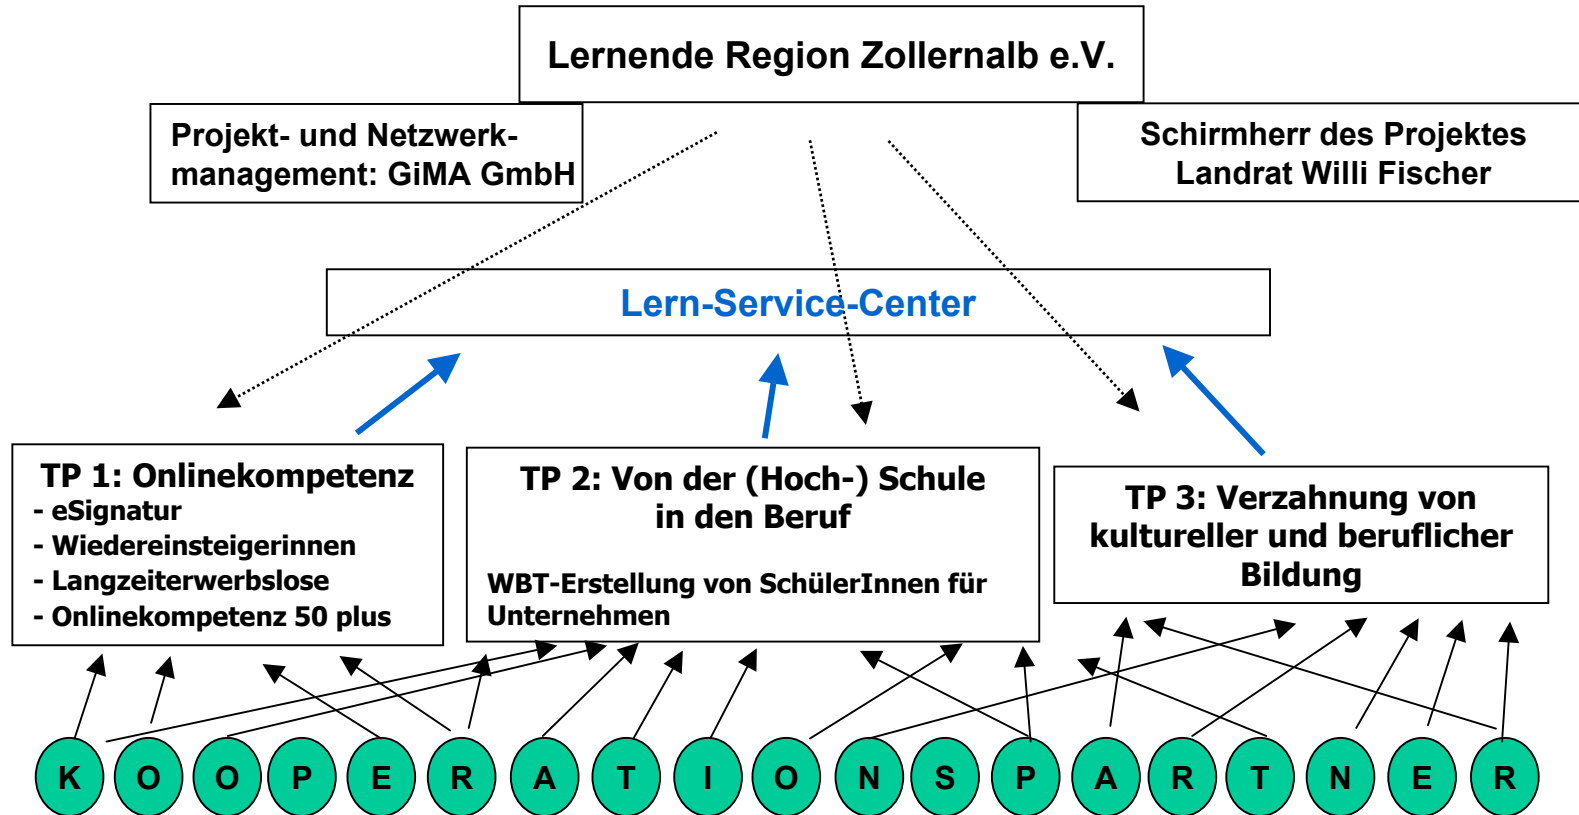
Lernende Region Zollernalb e.V.

Projekt- und Netzwerkmanagement: GiMA GmbH

Schirmherr des Projektes
Landrat Willi Fischer

Lern-Service-Center

TP 1: Onlinekompetenz
- eSignatur
- Wiedereinsteigerinnen
- Langzeiterwerbslose
- Onlinekompetenz 50 plus

TP 2: Von der (Hoch-) Schule in den Beruf

WBT-Erstellung von SchülerInnen für Unternehmen

TP 3: Verzahnung von kultureller und beruflicher Bildung

K O O P E R A T I O N S P A R T N E R